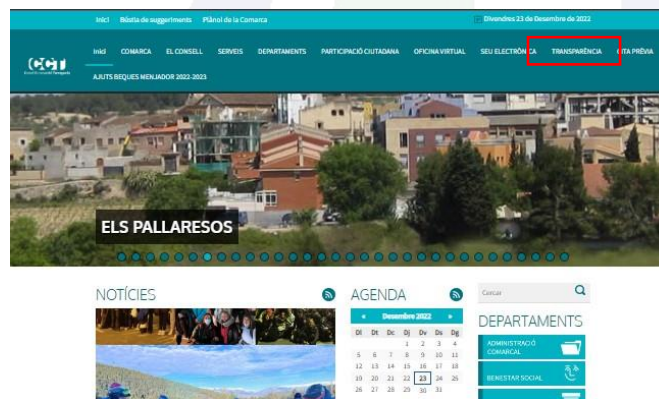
Inici Bústia de suggeriments Plànol de la Comarca

Divendres 23 de Desembre de 2022

CCT

Inici COMARCA EL CONSELL SERVEIS DEPARTAMENTS PARTICIPACIÓ CIUTADANA OFICINA VIRTUAL SEU ELECTRÒNICA TRANSPARÈNCIA CITA PRÈVIA

AJUTS BEQUES MENJADOR 2022-2023

ELS PALLARESOS

NOTÍCIES

AGENDA

« Desembre 2022 »

| Dl | Dt | Dc | Dj | Dv | Ds | Dg |
|---|---|---|---|---|---|---|
| | | | 1 | 2 | 3 | 4 |
| 5 | 6 | 7 | 8 | 9 | 10 | 11 |
| 12 | 13 | 14 | 15 | 16 | 17 | 18 |
| 19 | 20 | 21 | 22 | 23 | 24 | 25 |
| 26 | 27 | 28 | 29 | 30 | 31 | |

Cercar

DEPARTAMENTS

ADMINISTRACIÓ COMARCAL

BENESTAR SOCIAL